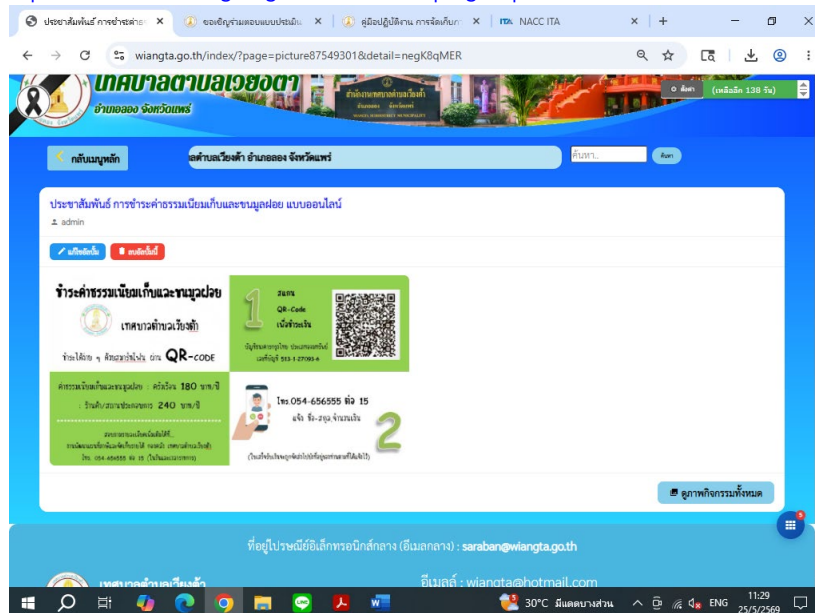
ประชาสัมพันธ์ การชำระค่า ×
ขอเชิญร่วมตอบแบบประเมิน ×
คู่มือปฏิบัติงาน การจัดเก็บ ×
ITA NACC ITA ×

wiangta.go.th/index/?page=picture87549301&detail=negK8qMER

เทศบาลตำบลเวียงต้า
อำเภอลอง จังหวัดแพร่

(เหลืออีก 138 วัน)

กลับเมนูหลัก
ลตำบลเวียงต้า อำเภอลอง จังหวัดแพร่
ค้นหา...
ค้นหา

ประชาสัมพันธ์ การชำระค่าธรรมเนียมเก็บและขนมูลฝอย แบบออนไลน์
admin

แก้ไขข้อมูล
ลบข้อมูล

ชำระค่าธรรมเนียมเก็บและขนมูลฝอย
เทศบาลตำบลเวียงต้า
ชำระได้ง่าย ๆ ด้วยสมาร์ทโฟน ผ่าน QR-CODE

ค่าธรรมเนียมเก็บและขนมูลฝอย : ครัวเรือน 180 บาท/ปี
: ร้านค้า/สถานประกอบการ 240 บาท/ปี

1
สแกน QR-Code เพื่อชำระเงิน
บัญชีธนาคารกรุงไทย ประเภทออมทรัพย์ เลขที่บัญชี 553-1-27083-6

โทร.054-656555 ต่อ 15
แจ้ง ชื่อ-สกุล,จำนวนเงิน
2

ดูภาพกิจกรรมทั้งหมด

ที่อยู่ไปรษณีย์อิเล็กทรอนิกส์กลาง (อีเมลกลาง) : saraban@wiangta.go.th
อีเมลล์ : wiangta@hotmail.com
เทศบาลตำบลเวียงต้า

30°C มีแดดบางส่วน ENG 11:29 25/5/2569